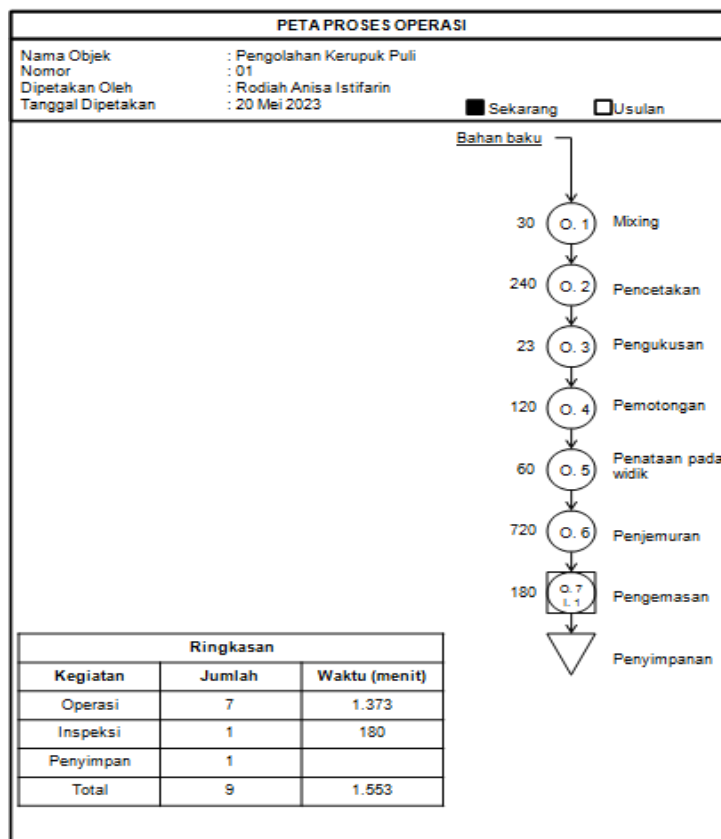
PETA PROSES OPERASI

Nama Objek : Pengolahan Kerupuk Puli
Nomor : 01
Dipetakan Oleh : Rodiah Anisa Istifarin
Tanggal Dipetakan : 20 Mei 2023

Sekarang Usulan

Bahan baku

30 O. 1 Mixing

240 O. 2 Pencetakan

23 O. 3 Pengukusan

120 O. 4 Pemotongan

60 O. 5 Penataan pada widik

720 O. 6 Penjemuran

180 O. 7 I. 1 Pengemasan

Penyimpanan

| Ringkasan | | |
|---|---|---|
| Kegiatan | Jumlah | Waktu (menit) |
| Operasi | 7 | 1.373 |
| Inspeksi | 1 | 180 |
| Penyimpan | 1 | |
| Total | 9 | 1.553 |